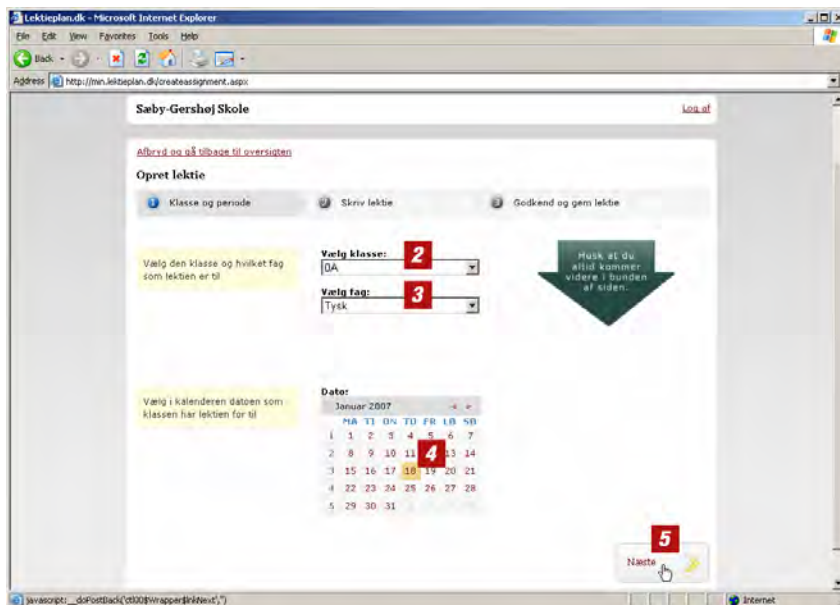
Lektieplan.dk - Microsoft Internet Explorer

File Edit View Favorites Tools Help

Back

Address http://min.lektieplan.dk/createassignment.aspx

Sæby-Gershøj Skole

Log af

Afbryd og gå tilbage til oversigten

Opret lektie

1 Klasse og periode

2 Skriv lektie

3 Godkend og gem lektie

Vælg den klasse og hvilket fag som lektien er til

Vælg klasse:

2

0A

Vælg fag:

3

Tysk

Husk at du altid kommer videre i bunden af siden.

Vælg i kalenderen datoen som klassen har lektien for til

Dato:

Januar 2007

| | MA | TI | ON | TO | FR | LØ | SØ |
|---|---|---|---|---|---|---|---|
| 1 | 1 | 2 | 3 | 4 | 5 | 6 | 7 |
| 2 | 8 | 9 | 10 | 11 | 4 | 13 | 14 |
| 3 | 15 | 16 | 17 | 18 | 19 | 20 | 21 |
| 4 | 22 | 23 | 24 | 25 | 26 | 27 | 28 |
| 5 | 29 | 30 | 31 | | | | |

5

Næste

javascript:__doPostBack('ctl00$Wrapper$lnkNext','')

Internet